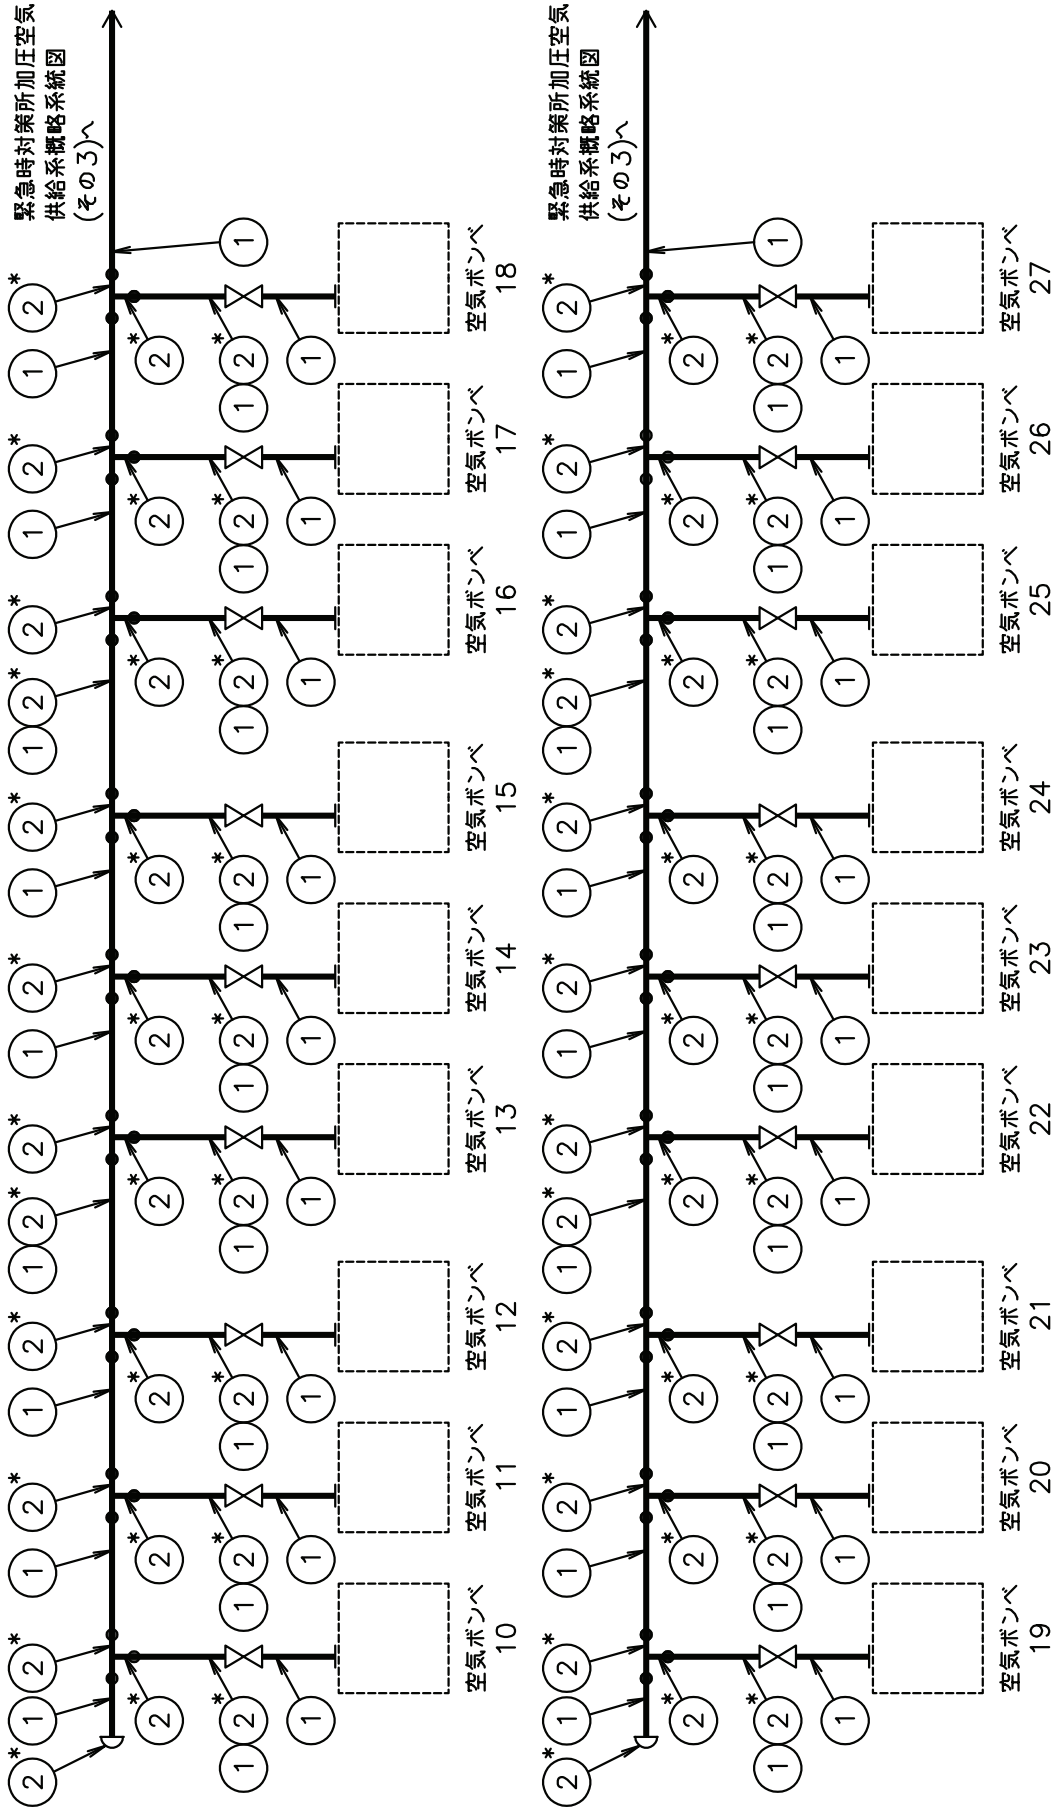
緊急時対策所加圧空気供給系概略系統図(その3)へ

緊急時対策所加圧空気供給系概略系統図(その3)へ

空気ボンベ 18
空気ボンベ 17
空気ボンベ 16
空気ボンベ 15
空気ボンベ 14
空気ボンベ 13
空気ボンベ 12
空気ボンベ 11
空気ボンベ 10

空気ボンベ 27
空気ボンベ 26
空気ボンベ 25
空気ボンベ 24
空気ボンベ 23
空気ボンベ 22
空気ボンベ 21
空気ボンベ 20
空気ボンベ 19

① ②* ① ②* ②* ① ①②* ①